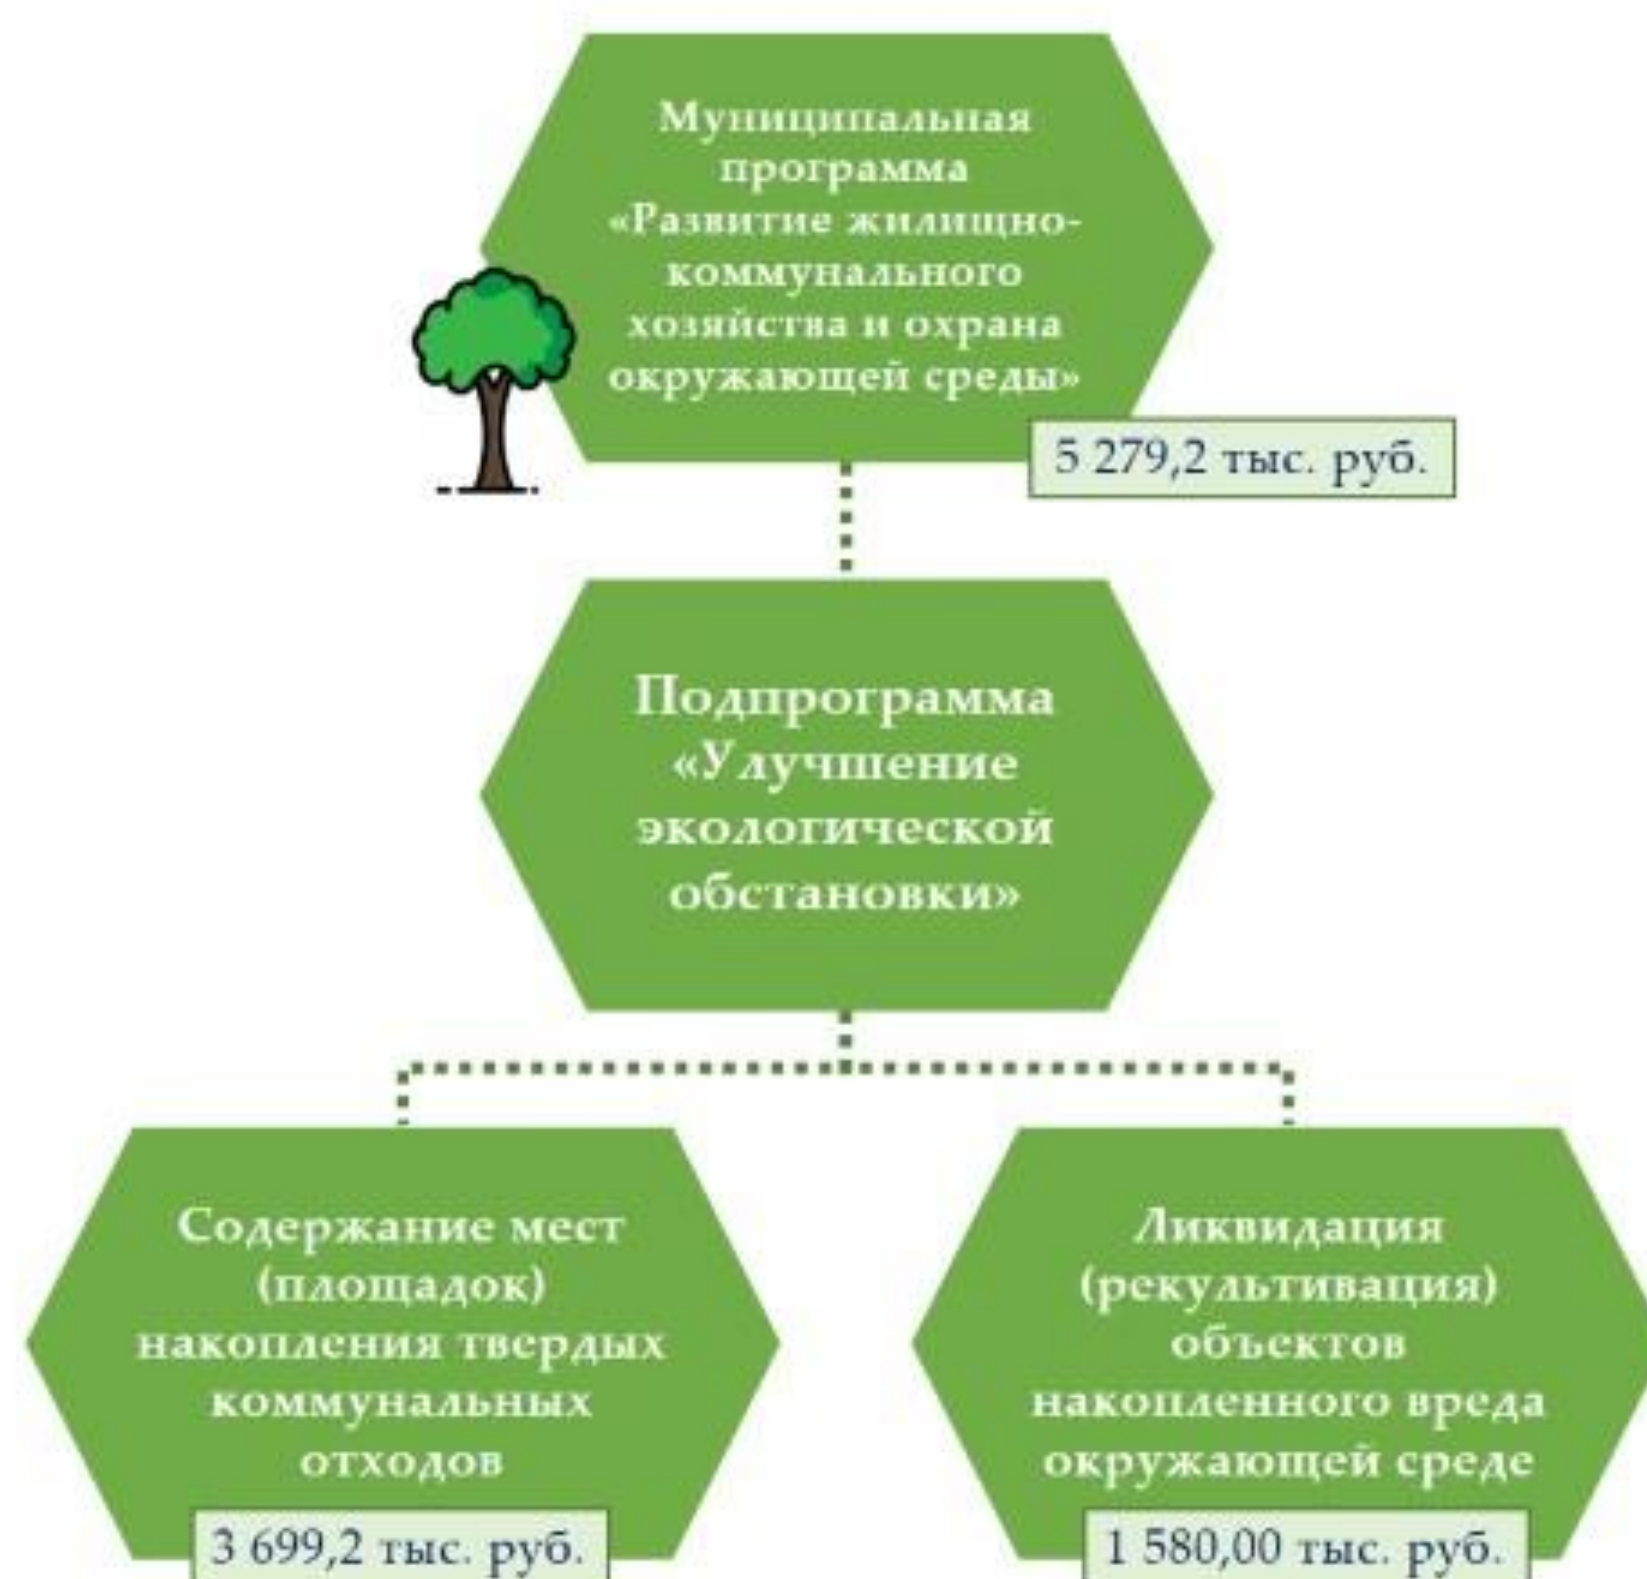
Муниципальная программа «Развитие жилищно-коммунального хозяйства и охрана окружающей среды»

5 279,2 тыс. руб.

Подпрограмма «Улучшение экологической обстановки»

Содержание мест (площадок) накопления твердых коммунальных отходов

3 699,2 тыс. руб.

Ликвидация (рекультивация) объектов накопленного вреда окружающей среде

1 580,00 тыс. руб.